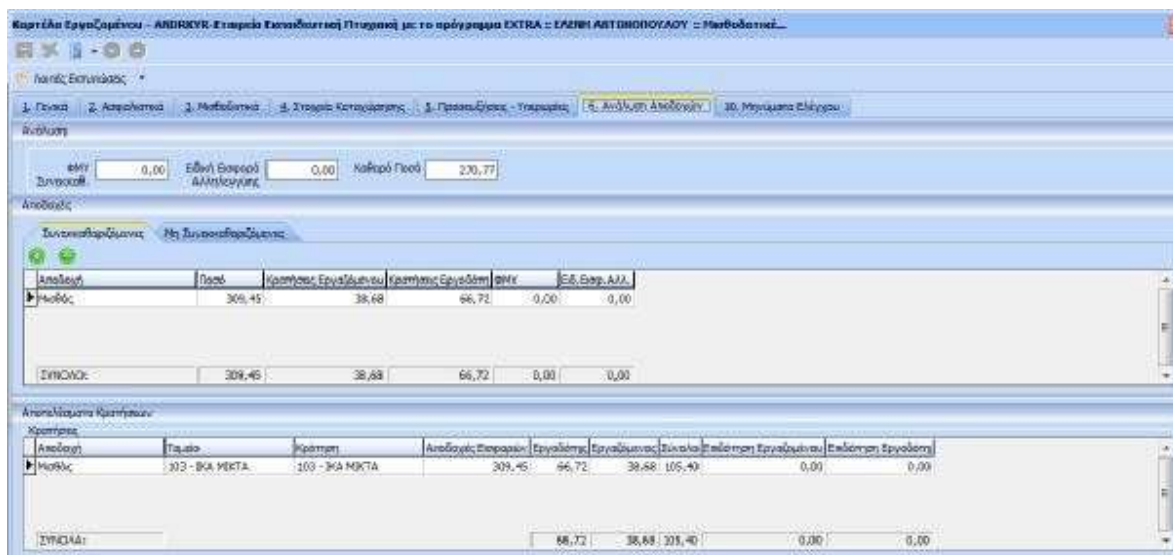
Καρτέλα Εργαζομένου - ANDRKYR-Εταιρεία Εκπαιδευτική Πτυχιακή με το πρόγραμμα EXTRA :: ΕΛΕΝΗ ΑΝΤΩΝΟΠΟΥΛΟΥ :: Μισθοδοτικά...

Λοιπές Εκτυπώσεις

1. Γενικά | 2. Ασφαλιστικά | 3. Μισθοδοτικά | 4. Στοιχεία Κατοχύρωσης | 5. Προσαυξήσεις - Υπερωρίες | 6. Ανάλυση Αποδοχών | 10. Μηνύματα Ελέγχου

Ανάλυση

ΦΜΥ Συνταξιούχ. 0,00 Ειδική Εισφορά Αλληλεγγύης 0,00 Καθαρό Ποσό 270,77

Αποδοχές

Συνεκκαθαριζόμενες | Μη Συνεκκαθαριζόμενες

| Αποδοχή | Ποσό | Κρατήσεις Εργαζόμενου | Κρατήσεις Εργοδότη | ΦΜΥ | Ειδ.Εισφ.Αλλ. |
|---|---|---|---|---|---|
| Μισθός | 309,45 | 38,68 | 66,72 | 0,00 | 0,00 |
| ΣΥΝΟΛΟ: | 309,45 | 38,68 | 66,72 | 0,00 | 0,00 |

Αποτελέσματα Κρατήσεων

Κρατήσεις

| Αποδοχή | Ταμείο | Κράτηση | Αποδοχές Εισφορών | Εργοδότης | Εργαζόμενος | Σύνολο | Επιδότηση Εργαζόμενου | Επιδότηση Εργοδότη |
|---|---|---|---|---|---|---|---|---|
| Μισθός | 103 - ΙΚΑ ΜΙΚΤΑ | 103 - ΙΚΑ ΜΙΚΤΑ | 309,45 | 66,72 | 38,68 | 105,40 | 0,00 | 0,00 |
| ΣΥΝΟΛΑ: | | | | 66,72 | 38,68 | 105,40 | 0,00 | 0,00 |